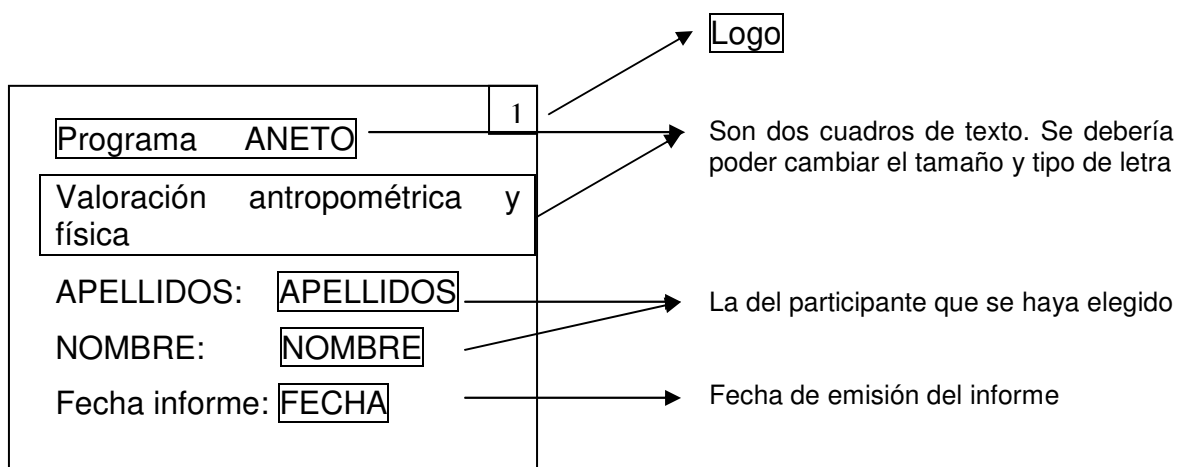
Logo

1

Programa ANETO

Valoración antropométrica y física

APELLIDOS: APELLIDOS

NOMBRE: NOMBRE

Fecha informe: FECHA

Son dos cuadros de texto. Se debería poder cambiar el tamaño y tipo de letra

La del participante que se haya elegido

Fecha de emisión del informe